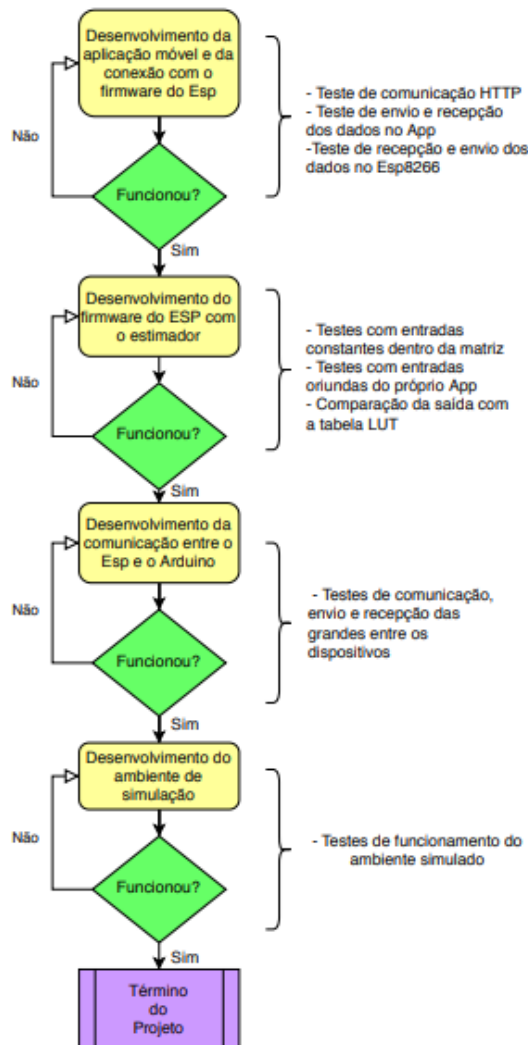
Desenvolvimento da aplicação móvel e da conexão com o firmware do Esp

- Teste de comunicação HTTP
- Teste de envio e recepção dos dados no App
-Teste de recepção e envio dos dados no Esp8266

Não

Funcionou?

Sim

Desenvolvimento do firmware do ESP com o estimador

- Testes com entradas constantes dentro da matriz
- Testes com entradas oriundas do próprio App
- Comparação da saída com a tabela LUT

Não

Funcionou?

Sim

Desenvolvimento da comunicação entre o Esp e o Arduino

- Testes de comunicação, envio e recepção das grandes entre os dispositivos

Não

Funcionou?

Sim

Desenvolvimento do ambiente de simulação

- Testes de funcionamento do ambiente simulado

Não

Funcionou?

Sim

Término do Projeto